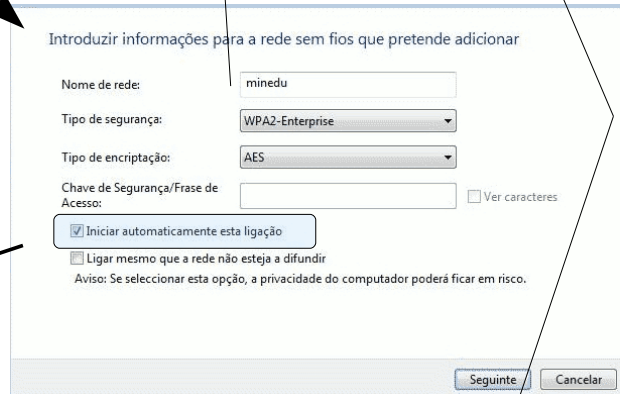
Introduzir informações para a rede sem fios que pretende adicionar

Nome de rede: minedu

Tipo de segurança: WPA2-Enterprise

Tipo de encriptação: AES

Chave de Segurança/Frase de Acesso:

Ver caracteres

Iniciar automaticamente esta ligação

Ligar mesmo que a rede não esteja a difundir

Aviso: Se seleccionar esta opção, a privacidade do computador poderá ficar em risco.

Seguinte Cancelar